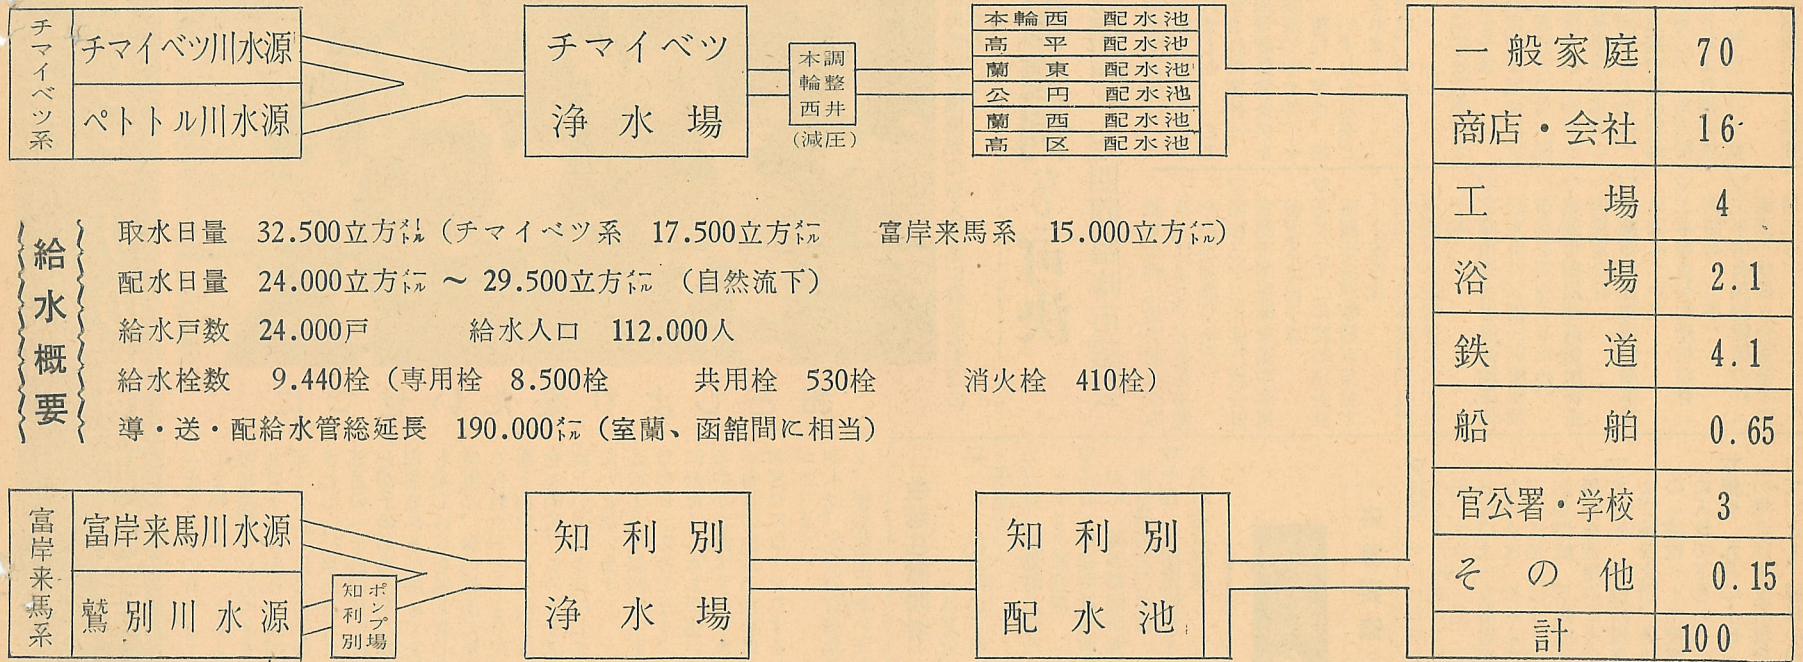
チマイベツ系

チマイベツ川水源

ペトトル川水源

チマイベツ
浄水場

本輪西調整井
(減圧)

本輪西　配水池
高平　配水池
蘭東　配水池
公円　配水池
蘭西　配水池
高区　配水池

給水概要

取水日量　32.500立方㍍（チマイベツ系　17.500立方㍍　富岸来馬系　15.000立方㍍）
配水日量　24.000立方㍍～29.500立方㍍（自然流下）
給水戸数　24.000戸　給水人口　112.000人
給水栓数　9.440栓（専用栓　8.500栓　共用栓　530栓　消火栓　410栓）
導・送・配給水管総延長　190.000㍍（室蘭、函館間に相当）

富岸来馬系

富岸来馬川水源

鷲別川水源

知利別ポンプ場

知利別
浄水場

知利別
配水池

| 一般家庭 | 70 |
|---|---|
| 商店・会社 | 16 |
| 工場 | 4 |
| 浴場 | 2.1 |
| 鉄道 | 4.1 |
| 船舶 | 0.65 |
| 官公署・学校 | 3 |
| その他 | 0.15 |
| 計 | 100 |